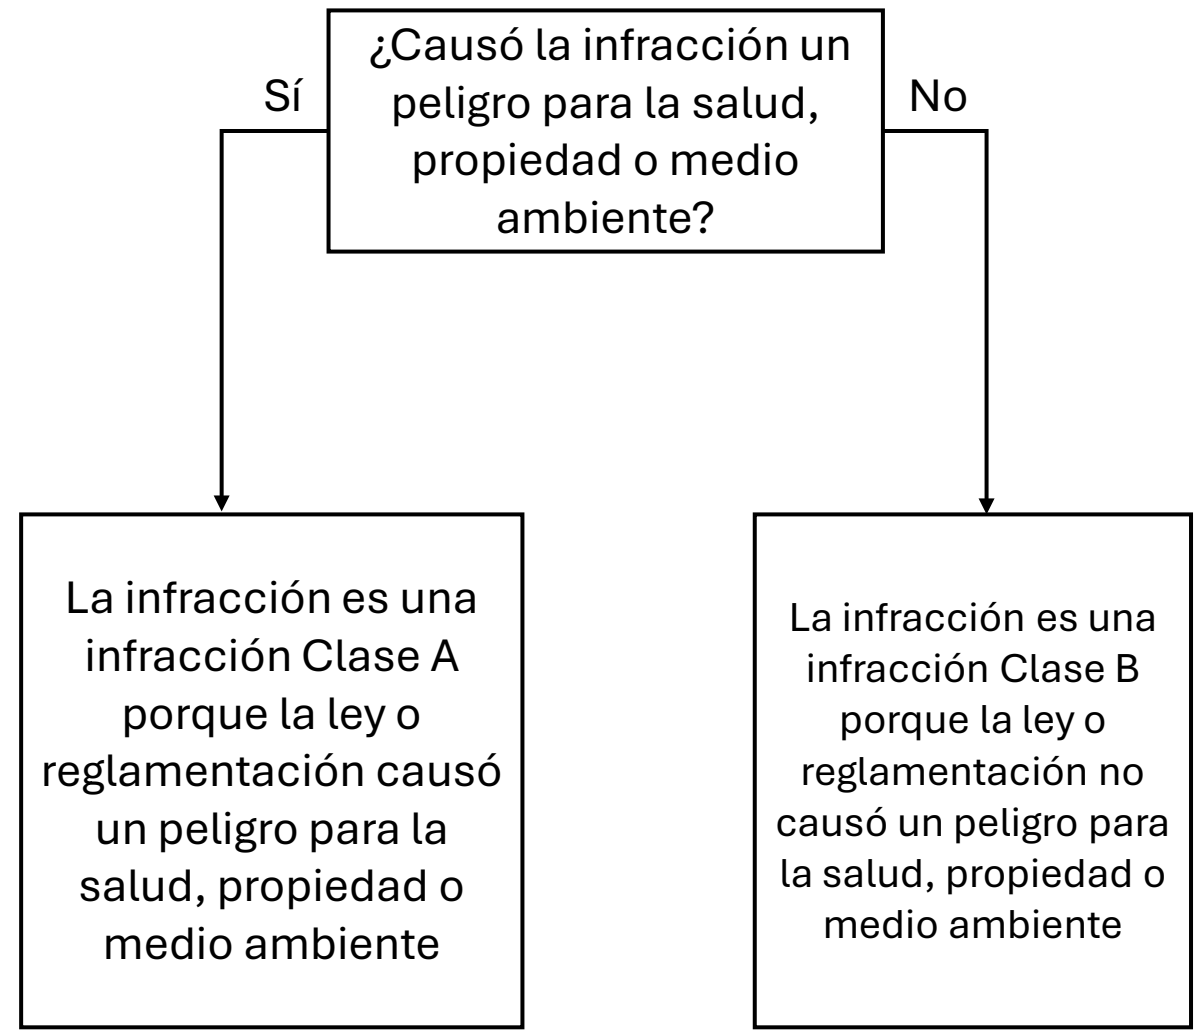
¿Causó la infracción un peligro para la salud, propiedad o medio ambiente?

Sí

No

La infracción es una infracción Clase A porque la ley o reglamentación causó un peligro para la salud, propiedad o medio ambiente

La infracción es una infracción Clase B porque la ley o reglamentación no causó un peligro para la salud, propiedad o medio ambiente